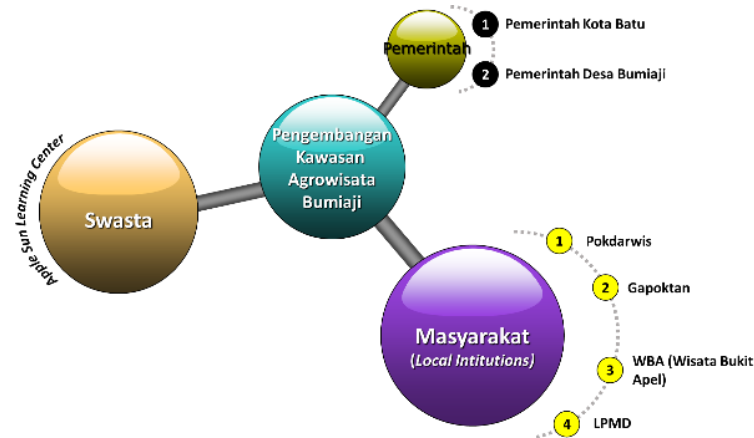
Pemerintah

1 Pemerintah Kota Batu

2 Pemerintah Desa Bumiaji

Pengembangan Kawasan Agrowisata Bumiaji

Apple Sun Learning Center

Swasta

Masyarakat (Local Intitutions)

1 Pokdarwis

2 Gapoktan

3 WBA (Wisata Bukit Apel)

4 LPMD